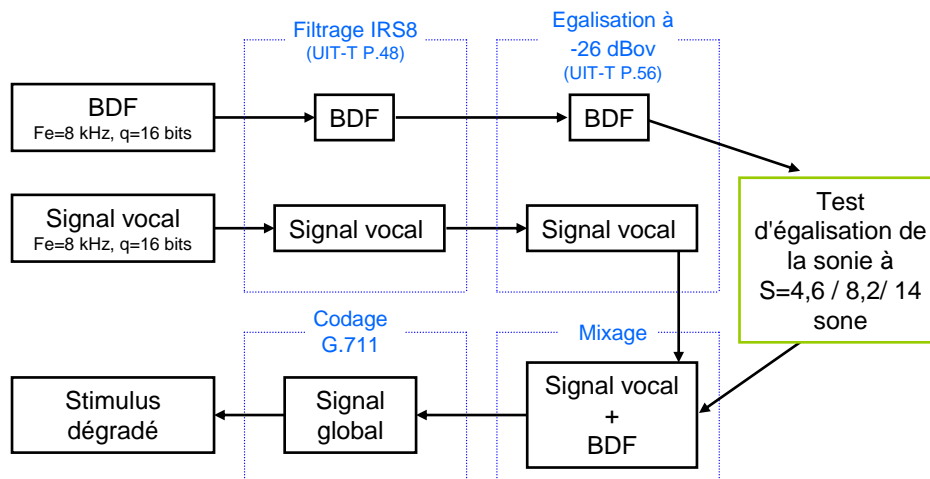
Filtrage IRS8
(UIT-T P.48)

Egalisation à
-26 dBov
(UIT-T P.56)

BDF
Fe=8 kHz, q=16 bits

BDF

BDF

Signal vocal
Fe=8 kHz, q=16 bits

Signal vocal

Signal vocal

Test d'égalisation de la sonie à S=4,6 / 8,2/ 14 sone

Codage
G.711

Mixage

Stimulus dégradé

Signal global

Signal vocal
+
BDF